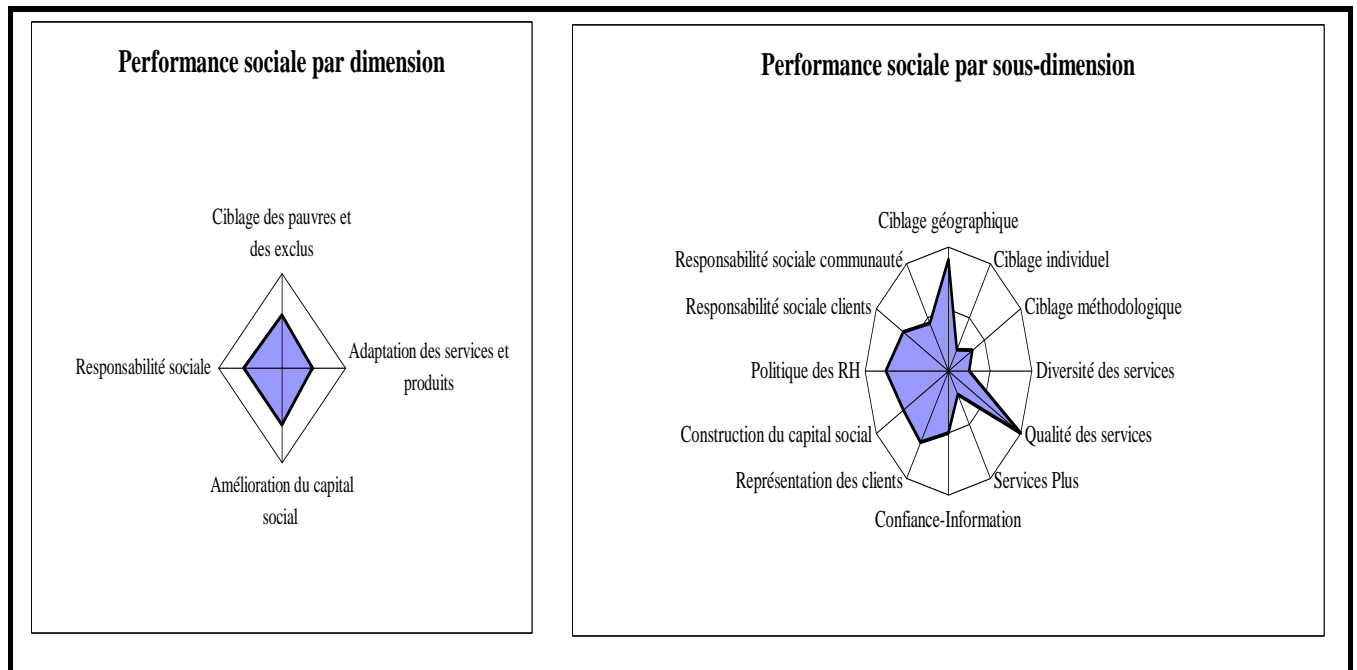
Performance sociale par dimension

Ciblage des pauvres et des exclus

Responsabilité sociale

Adaptation des services et produits

Amélioration du capital social

Performance sociale par sous-dimension

Ciblage géographique

Responsabilité sociale communauté

Ciblage individuel

Responsabilité sociale clients

Ciblage méthodologique

Politique des RH

Diversité des services

Construction du capital social

Qualité des services

Représentation des clients

Services Plus

Confiance-Information